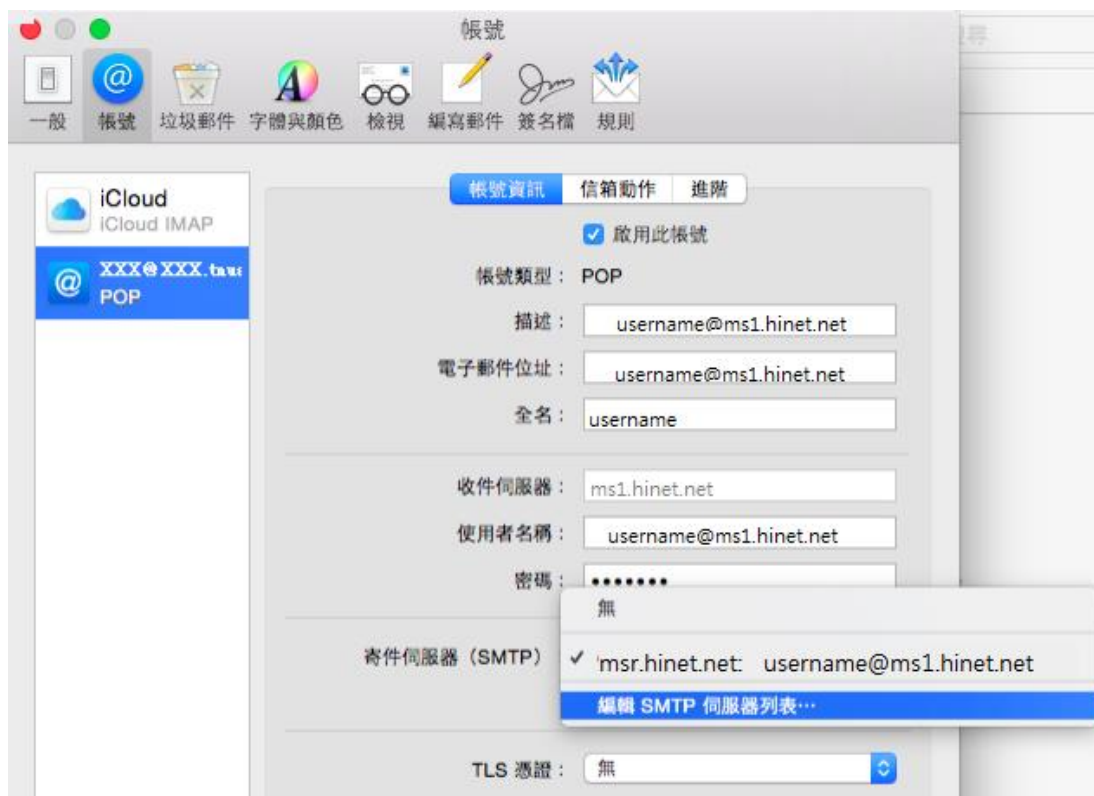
帳號

一般 帳號 垃圾郵件 字體與顏色 檢視 編寫郵件 簽名檔 規則

iCloud
iCloud IMAP

XXX@XXX.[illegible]
POP

帳號資訊 信箱動作 進階

啟用此帳號

帳號類型： POP

描述： username@ms1.hinet.net

電子郵件位址： username@ms1.hinet.net

全名： username

收件伺服器： ms1.hinet.net

使用者名稱： username@ms1.hinet.net

密碼： •••••••

寄件伺服器（SMTP）

無

✓ msr.hinet.net: username@ms1.hinet.net

編輯 SMTP 伺服器列表⋯

TLS 憑證： 無